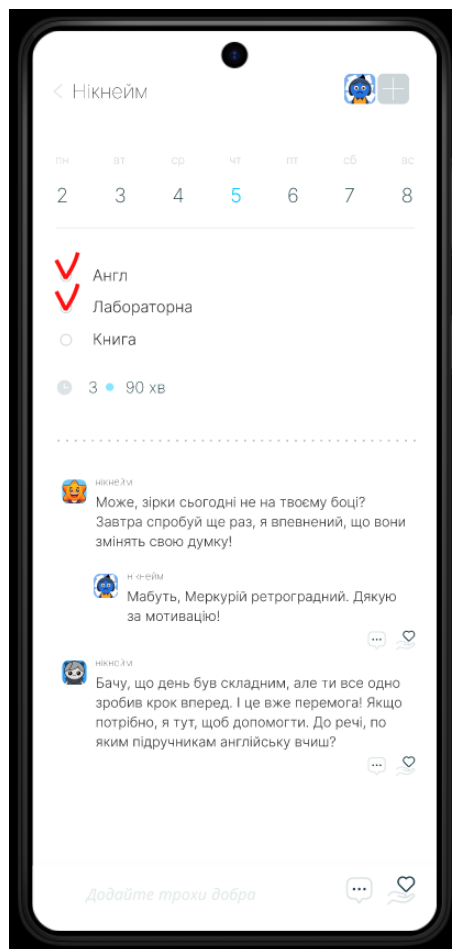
< Нікнейм

пн вт ср чт пт сб вс
2 3 4 5 6 7 8

Англ
Лабораторна
Книга

3 • 90 хв

нікнейм
Може, зірки сьогодні не на твоєму боці? Завтра спробуй ще раз, я впевнений, що вони змінять свою думку!

нікнейм
Мабуть, Меркурій ретроградний. Дякую за мотивацію!

нікнейм
Бачу, що день був складним, але ти все одно зробив крок вперед. І це вже перемога! Якщо потрібно, я тут, щоб допомогти. До речі, по яким підручникам англійську вчиш?

Додайте трохи добра